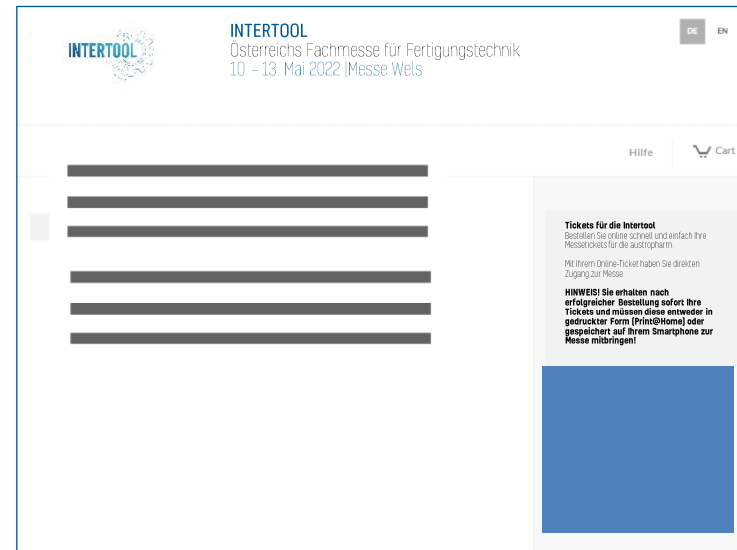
INTERTOOL

INTERTOOL
Österreichs Fachmesse für Fertigungstechnik
10. – 13. Mai 2022 |Messe Wels

DE EN

Hilfe Cart

Tickets für die Intertool
Bestellen Sie online schnell und einfach Ihre Messetickets für die austropharm.

Mit Ihrem Online-Ticket haben Sie direkten Zugang zur Messe

HINWEIS! Sie erhalten nach erfolgreicher Bestellung sofort Ihre Tickets und müssen diese entweder in gedruckter Form (Print@Home) oder gespeichert auf Ihrem Smartphone zur Messe mitbringen!